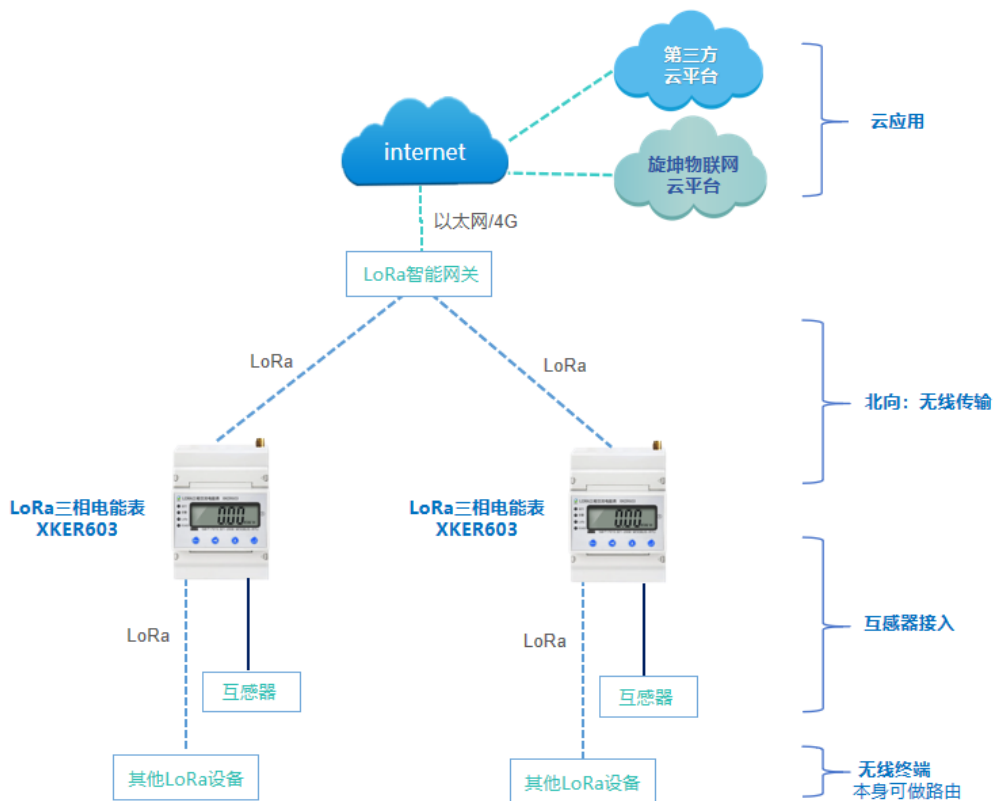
第三方
云平台

internet

旋坤物联网
云平台

云应用

以太网/4G

LoRa智能网关

LoRa

LoRa

北向：无线传输

LoRa三相电能表
XKER603

LoRa三相电能表
XKER603

LoRa

LoRa

互感器接入

互感器

互感器

其他LoRa设备

其他LoRa设备

无线终端
本身可做路由